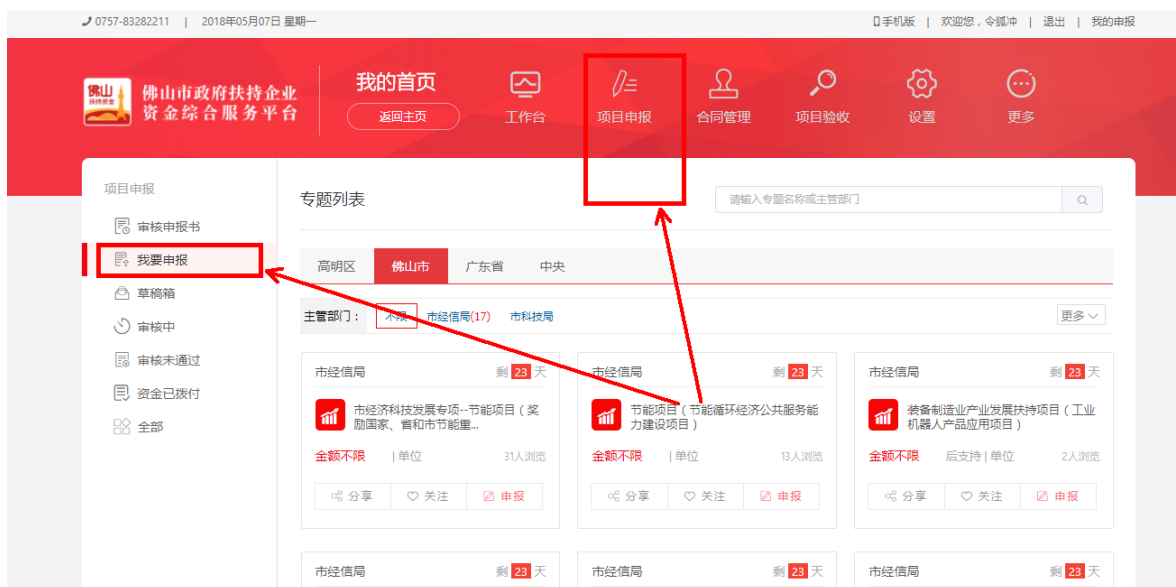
0757-83282211 | 2018年05月07日 星期一

手机版 | 欢迎您，令狐冲 | 退出 | 我的申报

佛山 扶持资金 佛山市政府扶持企业资金综合服务平台

我的首页

返回主页

工作台 项目申报 合同管理 项目验收 设置 更多

项目申报

审核申报书

我要申报

草稿箱

审核中

审核未通过

资金已拨付

全部

专题列表

请输入专题名称或主管部门

高明区 佛山市 广东省 中央

主管部门： 不限 市经信局(17) 市科技局

更多

市经信局 剩 23 天

市经济科技发展专项--节能项目（奖励国家、省和市节能重...

金额不限 | 单位 31人浏览

分享 关注 申报

市经信局 剩 23 天

节能项目（节能循环经济公共服务能力建设项目）

金额不限 | 单位 13人浏览

分享 关注 申报

市经信局 剩 23 天

装备制造业产业发展扶持项目（工业机器人产品应用项目）

金额不限 后支持 | 单位 2人浏览

分享 关注 申报

市经信局 剩 23 天

市经信局 剩 23 天

市经信局 剩 23 天